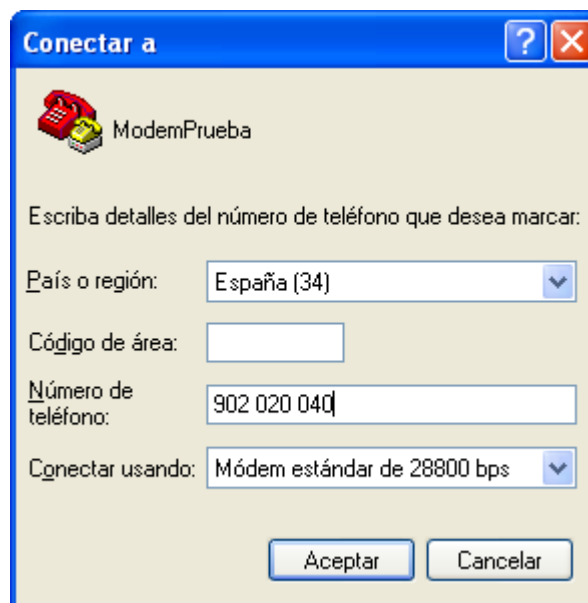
Conectar a

ModemPrueba

Escriba detalles del número de teléfono que desea marcar:

País o región: España (34)

Código de área:

Número de teléfono: 902 020 040

Conectar usando: Módem estándar de 28800 bps

Aceptar Cancelar